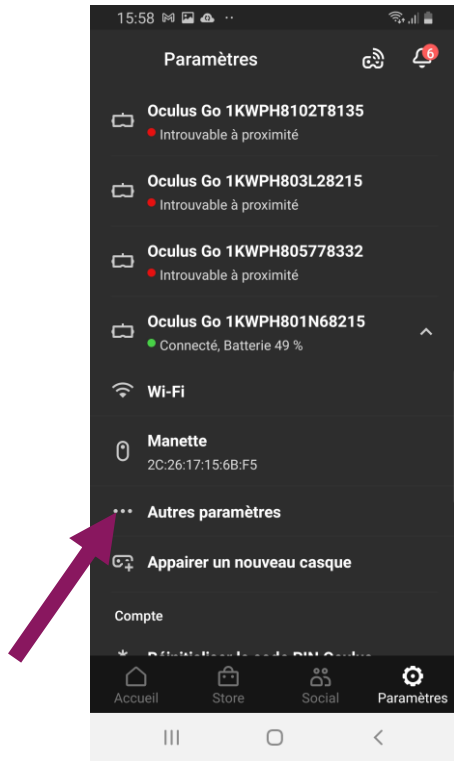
15:58

Paramètres

6

Oculus Go 1KWPH8102T8135
Introuvable à proximité

Oculus Go 1KWPH803L28215
Introuvable à proximité

Oculus Go 1KWPH805778332
Introuvable à proximité

Oculus Go 1KWPH801N68215
Connecté, Batterie 49 %

Wi-Fi

Manette
2C:26:17:15:6B:F5

Autres paramètres

Appairer un nouveau casque

Compte

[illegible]

Accueil Store Social Paramètres